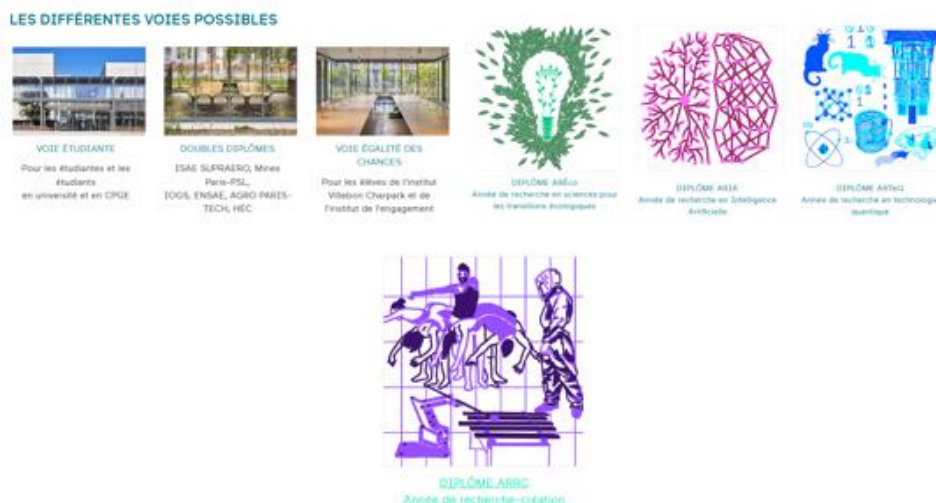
LES DIFFÉRENTES VOIES POSSIBLES

VOIE ÉTUDIANTE

Pour les étudiantes et les étudiants en université et en CPGE

DOUBLES DIPLÔMES

ISAE SUPAERO, Mines Paris-PSL, IOGS, ENSAE, AGRO PARIS-TECH, HEC

VOIE ÉGALITÉ DES CHANCES

Pour les élèves de l'Institut Villebon Charpak et de l'Institut de l'engagement

DIPLÔME AREco

Année de recherche en sciences pour les transitions écologiques

DIPLÔME ARIA

Année de recherche en Intelligence Artificielle

DIPLÔME ARTeQ

Année de recherche en technologie quantique

DIPLÔME ARRC

Année de recherche-création